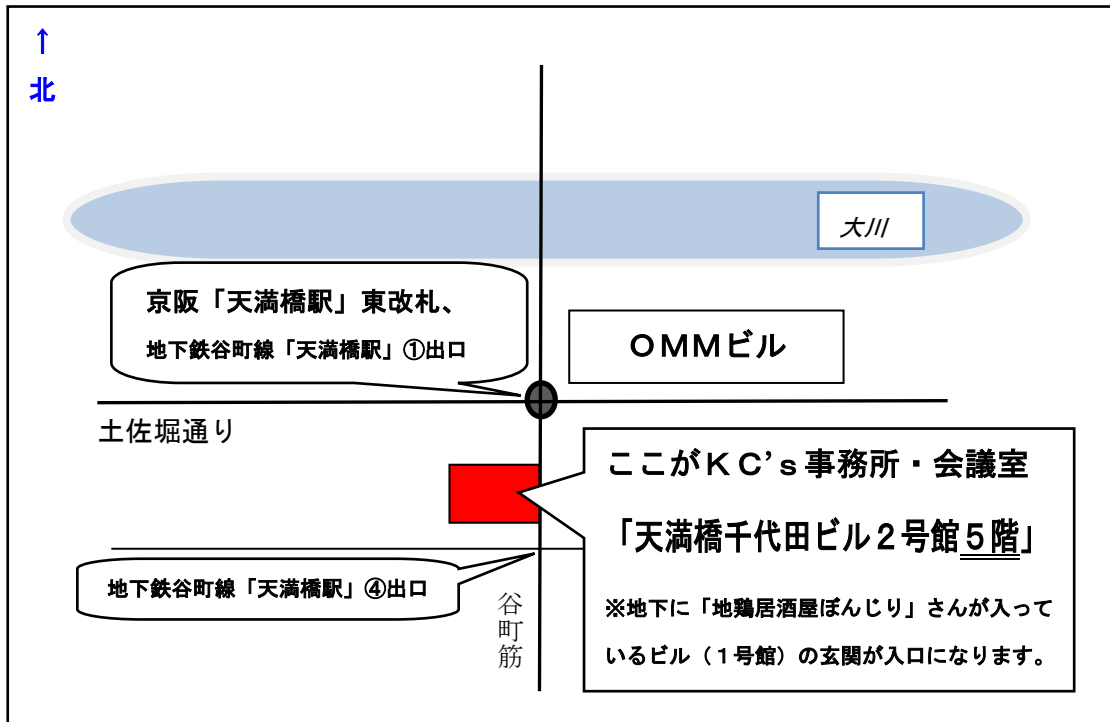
↑
北

大川

京阪「天満橋駅」東改札、
地下鉄谷町線「天満橋駅」①出口

ＯＭＭビル

土佐堀通り

ここがＫＣ’ｓ事務所・会議室
「天満橋千代田ビル２号館５階」

※地下に「地鶏居酒屋ぽんじり」さんが入っているビル（１号館）の玄関が入口になります。

地下鉄谷町線「天満橋駅」④出口

谷町筋